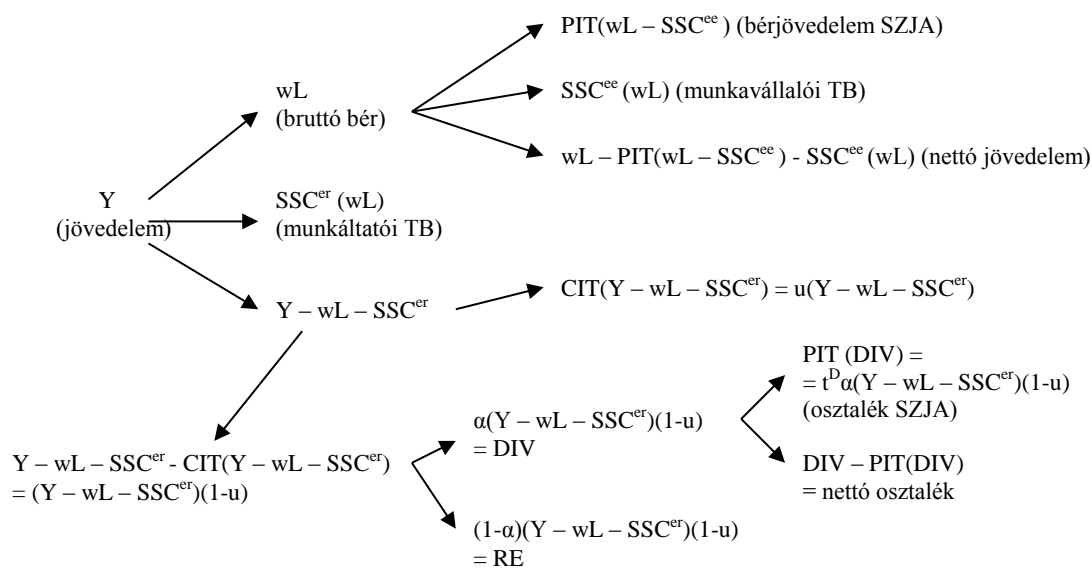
Y
(jövedelem)

wL
(bruttó bér)

PIT(wL – $SSC^{ee}$) (bérjövedelem SZJA)

$SSC^{ee}$(wL) (munkavállalói TB)

wL – PIT(wL – $SSC^{ee}$) - $SSC^{ee}$(wL) (nettó jövedelem)

$SSC^{er}$ (wL)
(munkáltatói TB)

Y – wL – $SSC^{er}$

CIT(Y – wL – $SSC^{er}$) = u(Y – wL – $SSC^{er}$)

Y – wL – $SSC^{er}$ - CIT(Y – wL – $SSC^{er}$)
= (Y – wL – $SSC^{er}$)(1-u)

α(Y – wL – $SSC^{er}$)(1-u)
= DIV

PIT (DIV) =
= $t^D$α(Y – wL – $SSC^{er}$)(1-u)
(osztalék SZJA)

DIV – PIT(DIV)
= nettó osztalék

(1-α)(Y – wL – $SSC^{er}$)(1-u)
= RE